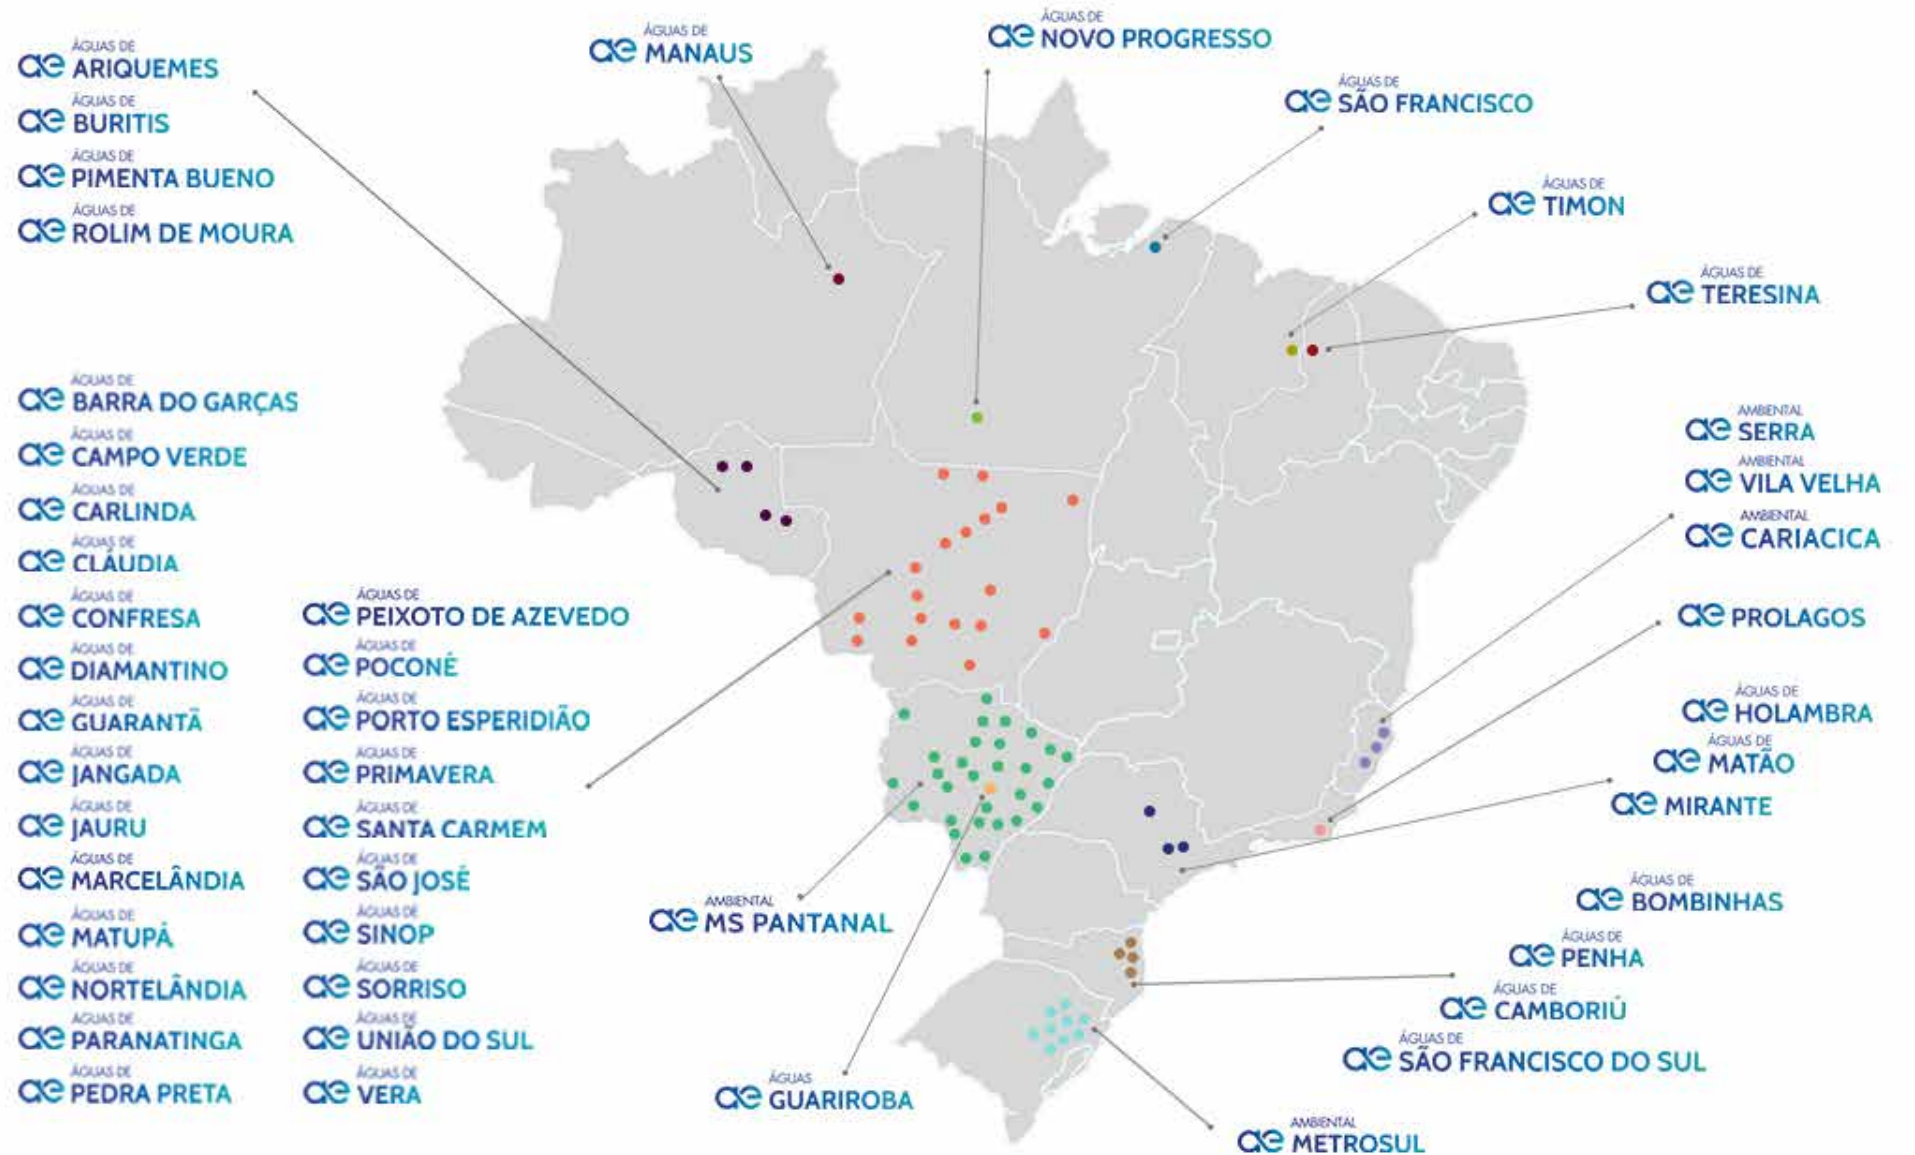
ae ÁGUAS DE ARIQUEMES
ae ÁGUAS DE BURITIS
ae ÁGUAS DE PIMENTA BUENO
ae ÁGUAS DE ROLIM DE MOURA

ae ÁGUAS DE MANAUS

ae ÁGUAS DE NOVO PROGRESSO

ae ÁGUAS DE SÃO FRANCISCO

ae ÁGUAS DE TIMON

ae ÁGUAS DE TERESINA

ae ÁGUAS DE BARRA DO GARÇAS
ae ÁGUAS DE CAMPO VERDE
ae ÁGUAS DE CARLINDA
ae ÁGUAS DE CLÁUDIA
ae ÁGUAS DE CONFRESA
ae ÁGUAS DE DIAMANTINO
ae ÁGUAS DE GUARANTÃ
ae ÁGUAS DE JANGADA
ae ÁGUAS DE JAURU
ae ÁGUAS DE MARCELÂNDIA
ae ÁGUAS DE MATUPÁ
ae ÁGUAS DE NORTELÂNDIA
ae ÁGUAS DE PARANATINGA
ae ÁGUAS DE PEDRA PRETA

ae ÁGUAS DE PEIXOTO DE AZEVEDO
ae ÁGUAS DE POCONÉ
ae ÁGUAS DE PORTO ESPERIDIÃO
ae ÁGUAS DE PRIMAVERA
ae ÁGUAS DE SANTA CARMEM
ae ÁGUAS DE SÃO JOSÉ
ae ÁGUAS DE SINOP
ae ÁGUAS DE SORRISO
ae ÁGUAS DE UNIÃO DO SUL
ae ÁGUAS DE VERA

ae AMBIENTAL SERRA
ae AMBIENTAL VILA VELHA
ae AMBIENTAL CARIACICA

ae PROLAGOS

ae ÁGUAS DE HOLAMBRA
ae ÁGUAS DE MATÃO
ae MIRANTE

ae AMBIENTAL MS PANTANAL

ae ÁGUAS DE BOMBINHAS
ae ÁGUAS DE PENHA
ae ÁGUAS DE CAMBORIÚ
ae ÁGUAS DE SÃO FRANCISCO DO SUL

ae ÁGUAS GUARIROBA

ae AMBIENTAL METROSUL